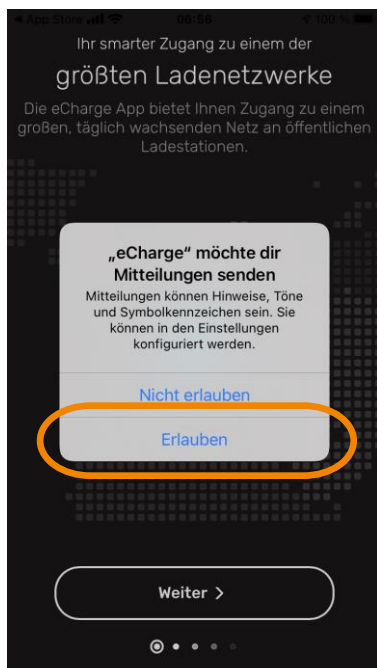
◄ App Store 06:56 100 %

Ihr smarter Zugang zu einem der

größten Ladenetzwerke

Die eCharge App bietet Ihnen Zugang zu einem großen, täglich wachsenden Netz an öffentlichen Ladestationen.

„eCharge" möchte dir Mitteilungen senden

Mitteilungen können Hinweise, Töne und Symbolkennzeichen sein. Sie können in den Einstellungen konfiguriert werden.

Nicht erlauben

Erlauben

Weiter >